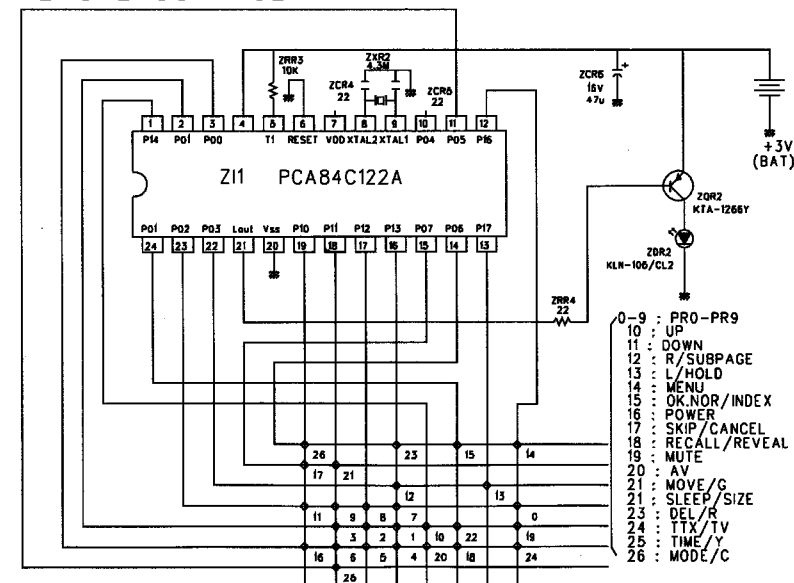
ZRR3
10K

ZXR2
4.3M

ZCR4
22

ZCR5
22

ZCR6
16V
47u

+3V
(BAT)

1 2 3 4 5 6 7 8 9 10 11 12

P14 P01 P00 T1 RESET VDD XTAL2 XTAL1 P04 P05 P16

ZI1 PCA84C122A

P01 P02 P03 Lout Vss P10 P11 P12 P13 P07 P06 P17

24 23 22 21 20 19 18 17 16 15 14 13

ZQR2
KTA-1266Y

ZDR2
KLN-106/CL2

ZRR4
22

0-9 : PR0-PR9
10 : UP
11 : DOWN
12 : R/SUBPAGE
13 : L/HOLD
14 : MENU
15 : OK.NOR/INDEX
16 : POWER
17 : SKIP/CANCEL
18 : RECALL/REVEAL
19 : MUTE
20 : AV
21 : MOVE/G
21 : SLEEP/SIZE
23 : DEL/R
24 : TTX/TV
25 : TIME/Y
26 : MODE/C

26 23 15 14
17 21
12 13
11 9 8 7 0
3 2 1 10 22 19
16 6 5 4 20 18 24
26